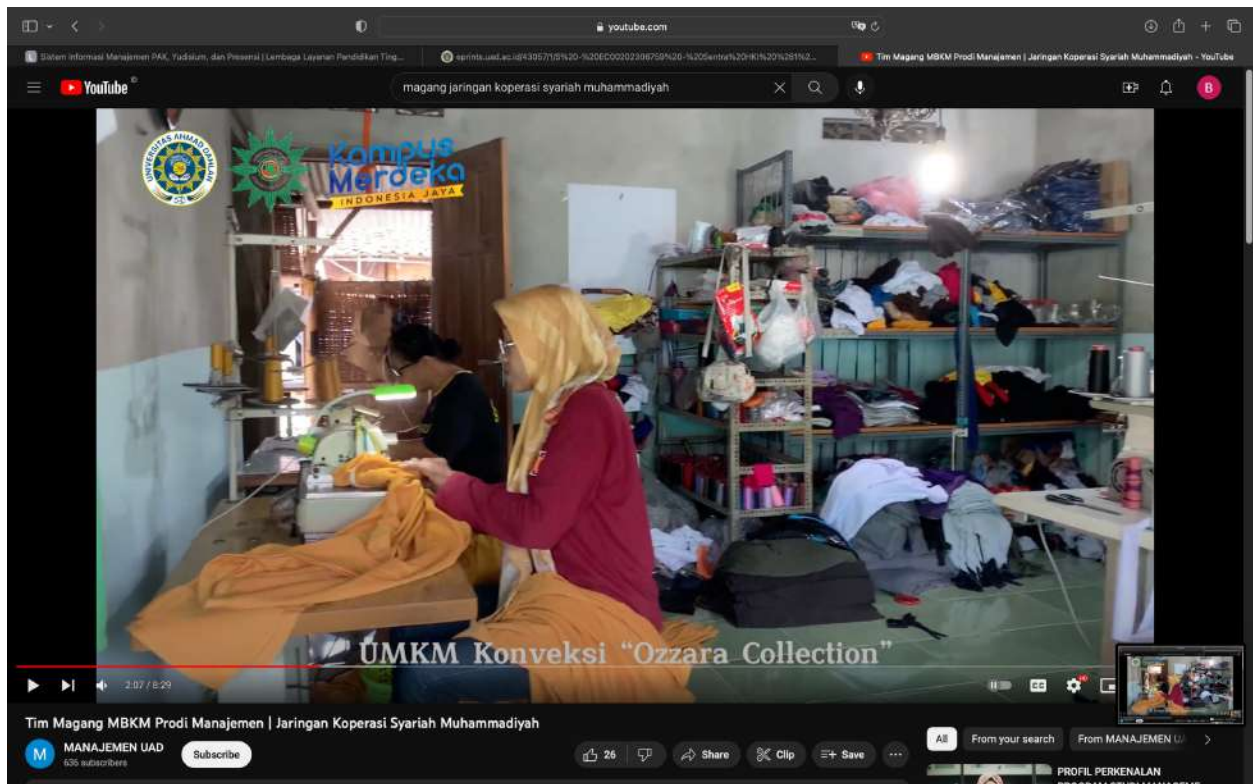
youtube.com

Sistem Informasi Manajemen PAK, Yudisium, dan Presensi | Lembaga Layanan Pendidikan Ting...

eprints.uad.ac.id/43057/1/5%20-%20EC00202306758%20-%20Sentra%20HKI%20%281%2...

Tim Magang MBKM Prodi Manajemen | Jaringan Koperasi Syariah Muhammadiyah - YouTube

YouTube

magang jaringan koperasi syariah muhammadiyah

B

UNIVERSITAS AHMAD DAHLAN

Kampus Merdeka
INDONESIA JAYA

UMKM Konveksi "Ozzara Collection"

2:07 / 8:29

Tim Magang MBKM Prodi Manajemen | Jaringan Koperasi Syariah Muhammadiyah

M

MANAJEMEN UAD
636 subscribers

Subscribe

26

Share

Clip

Save

...

All

From your search

From MANAJEMEN U

PROFIL PERKENALAN